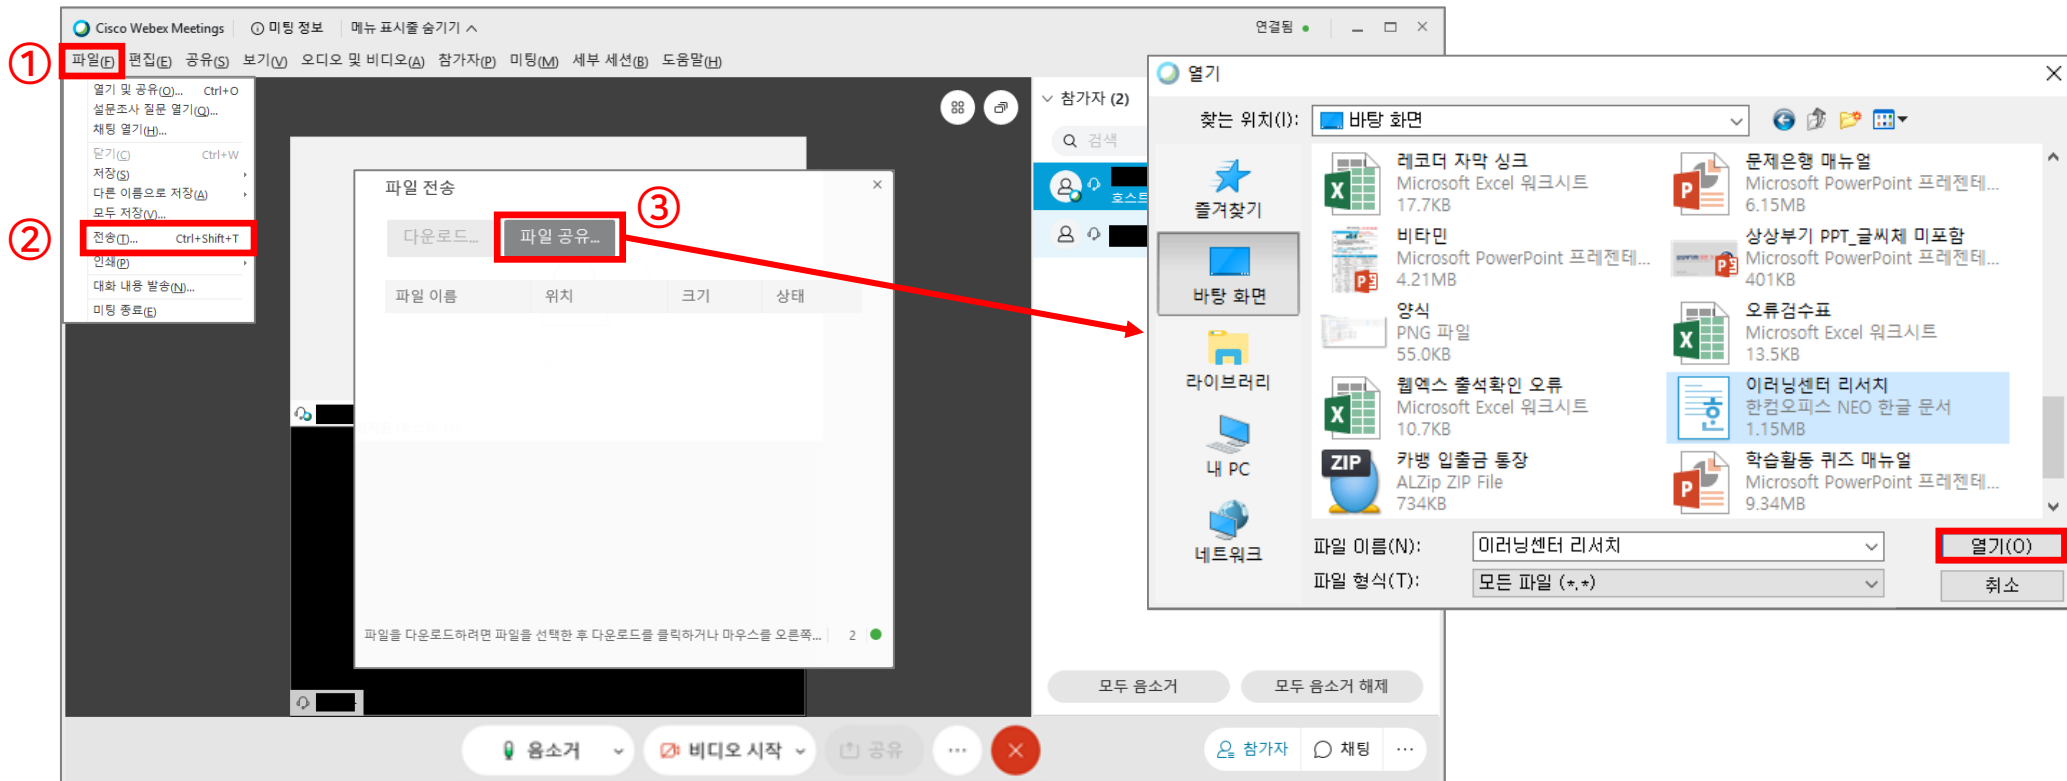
Cisco Webex Meetings ⓘ 미팅 정보 메뉴 표시줄 숨기기 ^ 연결됨

① 파일(F) 편집(E) 공유(S) 보기(V) 오디오 및 비디오(A) 참가자(P) 미팅(M) 세부 세션(B) 도움말(H)

열기 및 공유(O)... Ctrl+O
설문조사 질문 열기(Q)...
채팅 열기(H)...
닫기(C) Ctrl+W
저장(S)
다른 이름으로 저장(A)
모두 저장(V)...
② 전송(T)... Ctrl+Shift+T
인쇄(P)
대화 내용 발송(N)...
미팅 종료(E)

파일 전송
다운로드... ③ 파일 공유...

| 파일 이름 | 위치 | 크기 | 상태 |
|---|---|---|---|

파일을 다운로드하려면 파일을 선택한 후 다운로드를 클릭하거나 마우스를 오른쪽... 2

참가자 (2)
검색
호스트

모두 음소거 모두 음소거 해제

음소거 비디오 시작 공유 ... 참가자 채팅 ...

열기
찾는 위치(I): 바탕 화면
즐겨찾기
바탕 화면
라이브러리
내 PC
네트워크

레코더 자막 싱크
Microsoft Excel 워크시트
17.7KB
문제은행 매뉴얼
Microsoft PowerPoint 프레젠테...
6.15MB
비타민
Microsoft PowerPoint 프레젠테...
4.21MB
상상부기 PPT_글씨체 미포함
Microsoft PowerPoint 프레젠테...
401KB
양식
PNG 파일
55.0KB
오류검수표
Microsoft Excel 워크시트
13.5KB
웹엑스 출석확인 오류
Microsoft Excel 워크시트
10.7KB
이러닝센터 리서치
한컴오피스 NEO 한글 문서
1.15MB
ZIP
카뱅 입출금 통장
ALZip ZIP File
734KB
학습활동 퀴즈 매뉴얼
Microsoft PowerPoint 프레젠테...
9.34MB

파일 이름(N): 이러닝센터 리서치
파일 형식(T): 모든 파일 (*.*)
열기(O)
취소